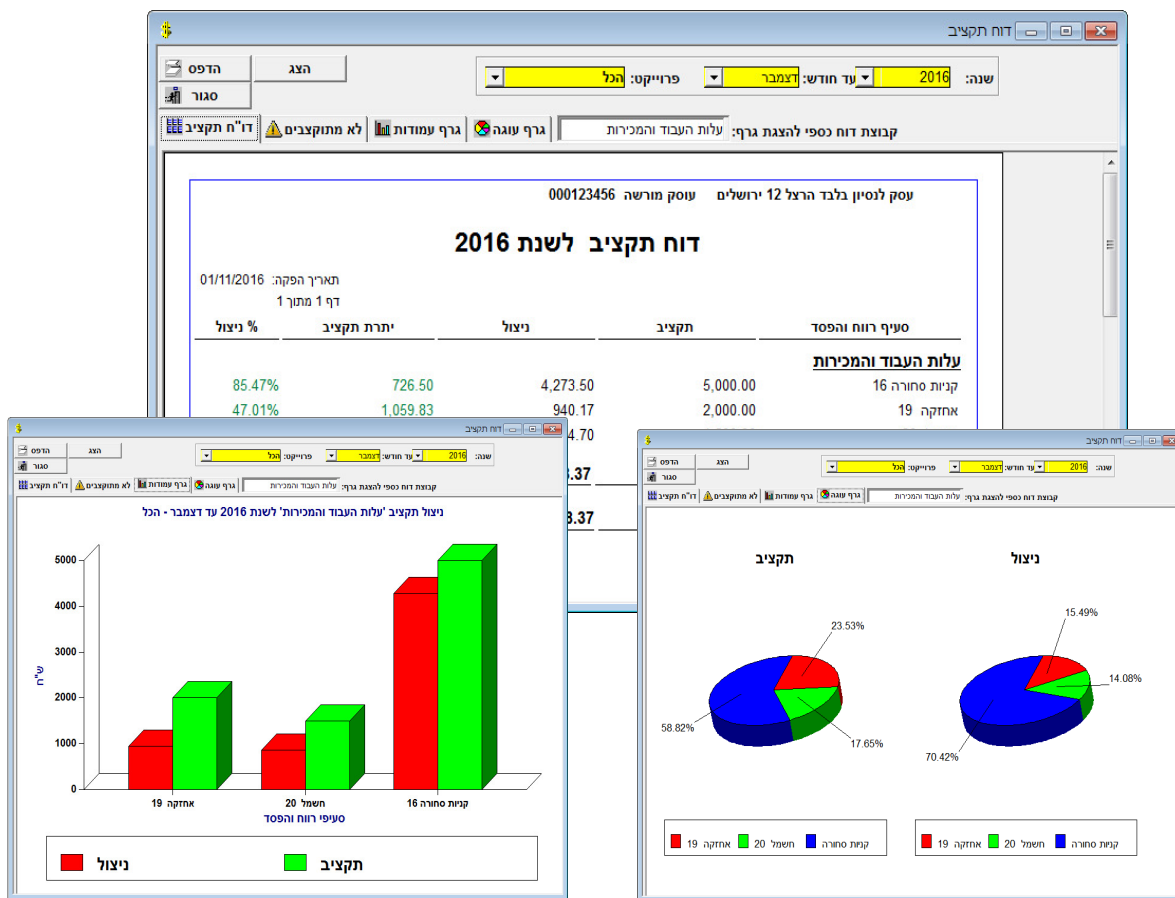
דוח תקציב

שנה: 2016 עד חודש: דצמבר פרוייקט: הכל

הצג הדפס סגור

קבוצת דוח כספי להצגת גרף: עלות העבוד והמכירות

גרף עוגה גרף עמודות לא מתוקצבים דו"ח תקציב

עסק לנסיון בלבד הרצל 12 ירושלים עוסק מורשה 000123456

דוח תקציב לשנת 2016

תאריך הפקה: 01/11/2016
דף 1 מתוך 1

| סעיף רווח והפסד | תקציב | ניצול | יתרת תקציב | % ניצול |
|---|---|---|---|---|
| עלות העבוד והמכירות | | | | |
| קניות סחורה 16 | 5,000.00 | 4,273.50 | 726.50 | 85.47% |
| אחזקה 19 | 2,000.00 | 940.17 | 1,059.83 | 47.01% |
| | | 4.70 | | |
| | | 3.37 | | |
| | | 3.37 | | |

דוח תקציב

שנה: 2016 עד חודש: דצמבר פרוייקט: הכל

הצג הדפס סגור

קבוצת דוח כספי להצגת גרף: עלות העבוד והמכירות

גרף עוגה גרף עמודות לא מתוקצבים דו"ח תקציב

ניצול תקציב 'עלות העבוד והמכירות' לשנת 2016 עד דצמבר - הכל

ש"ח

5000
4000
3000
2000
1000
0

אחזקה 19 חשמל 20 קניות סחורה 16

סעיפי רווח והפסד

ניצול תקציב

דוח תקציב

שנה: 2016 עד חודש: דצמבר פרוייקט: הכל

הצג הדפס סגור

קבוצת דוח כספי להצגת גרף: עלות העבוד והמכירות

גרף עוגה גרף עמודות לא מתוקצבים דו"ח תקציב

תקציב

23.53%
58.82%
17.65%

ניצול

15.49%
14.08%
70.42%

אחזקה 19 חשמל 20 קניות סחורה

אחזקה 19 חשמל 20 קניות סחורה